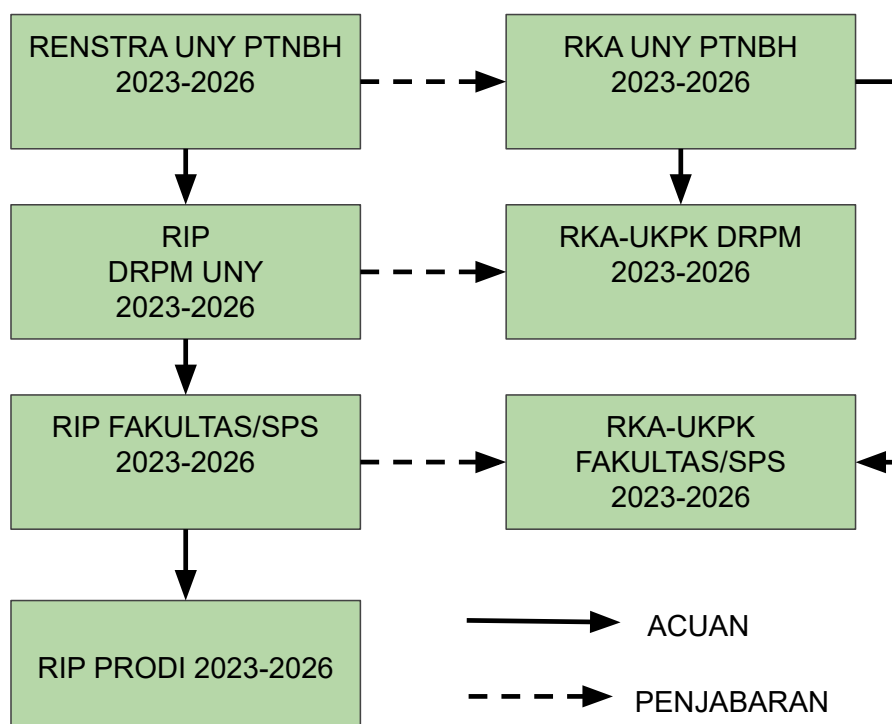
RENSTRA UNY PTNBH
2023-2026

RKA UNY PTNBH
2023-2026

RIP
DRPM UNY
2023-2026

RKA-UKPK DRPM
2023-2026

RIP FAKULTAS/SPS
2023-2026

RKA-UKPK
FAKULTAS/SPS
2023-2026

RIP PRODI 2023-2026

ACUAN

PENJABARAN